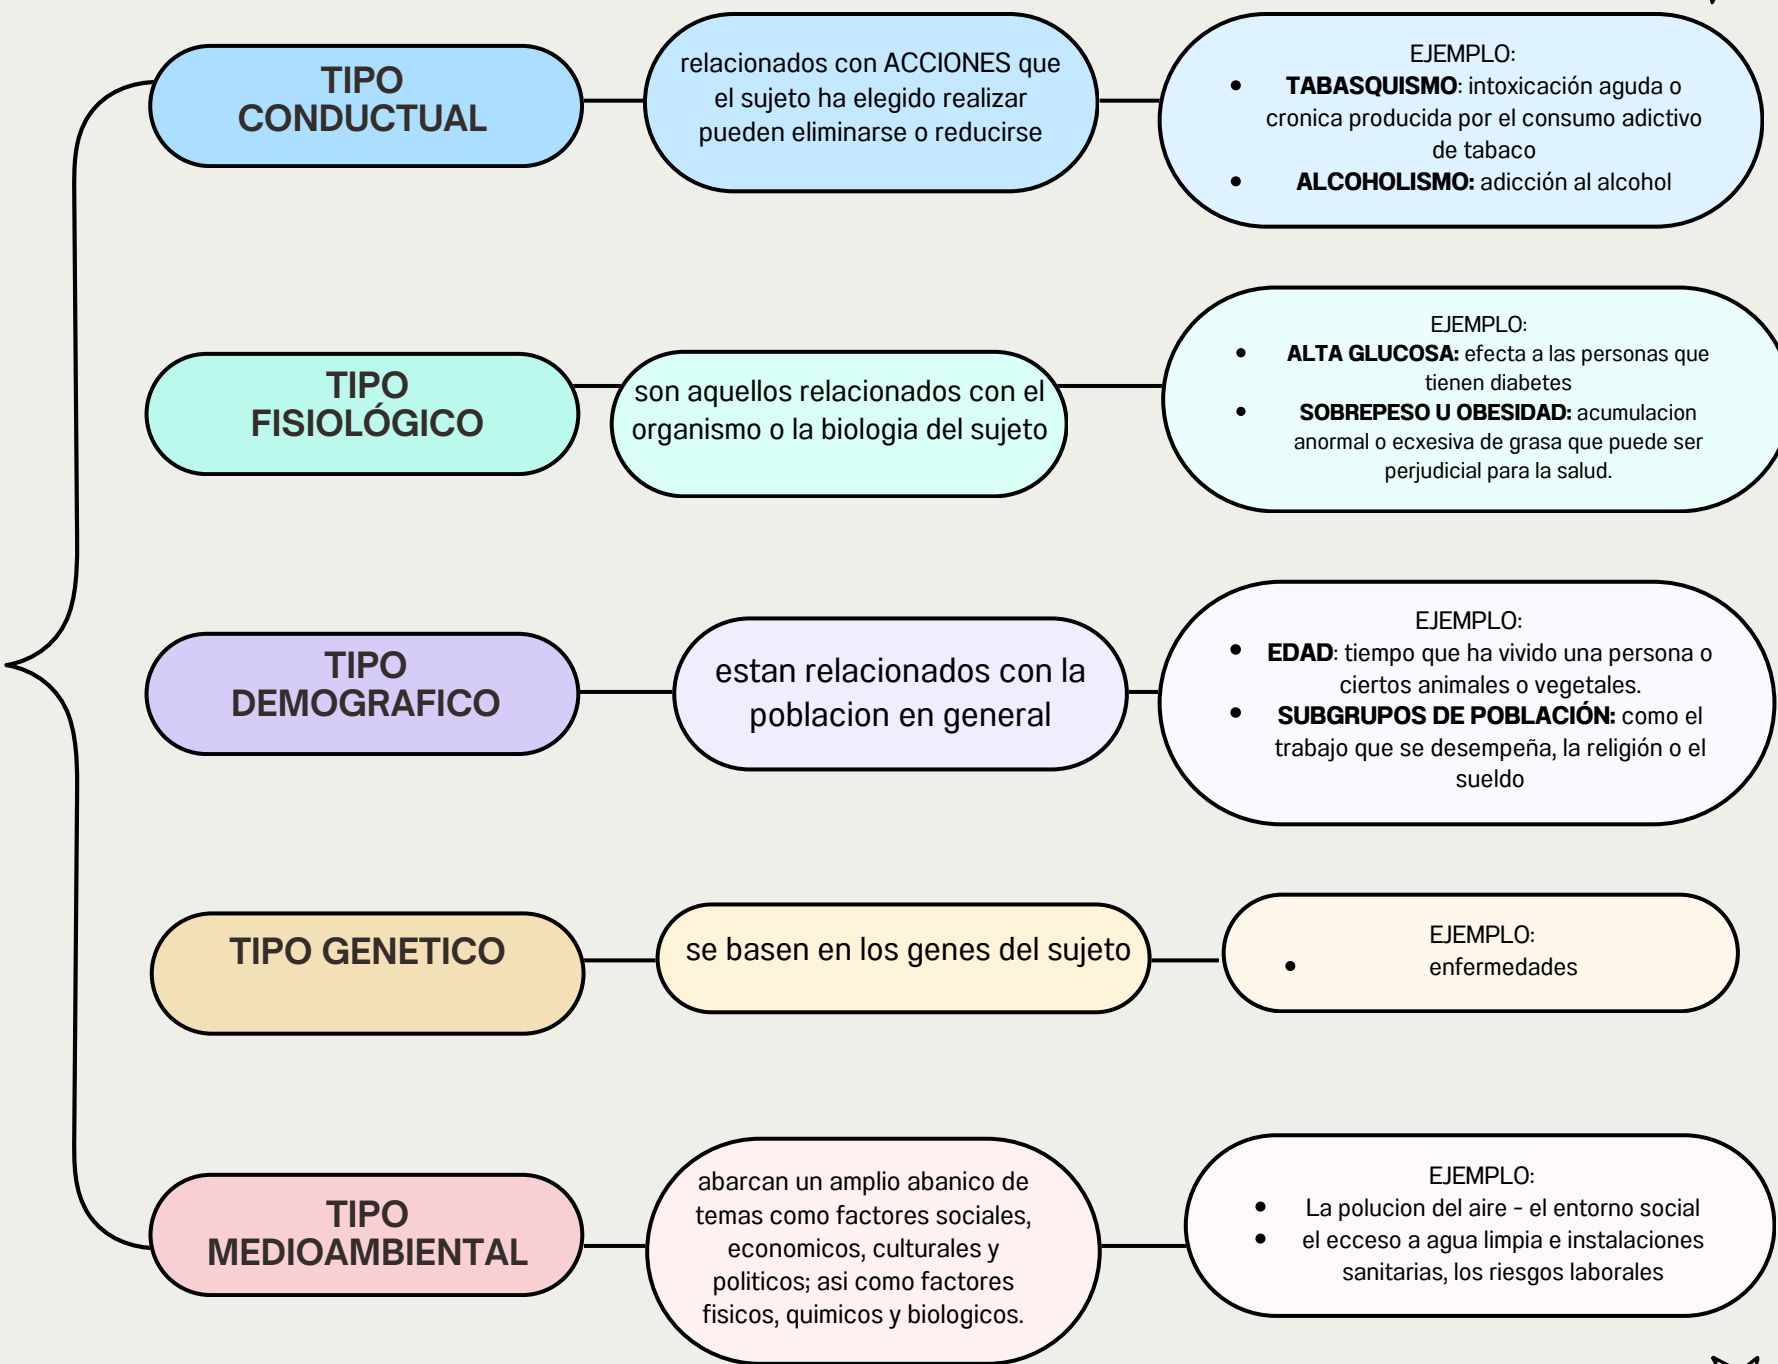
TIPO CONDUCTUAL

relacionados con ACCIONES que el sujeto ha elegido realizar pueden eliminarse o reducirse

EJEMPLO:
- **TABASQUISMO**: intoxicación aguda o cronica producida por el consumo adictivo de tabaco
- **ALCOHOLISMO:** adicción al alcohol

TIPO FISIOLÓGICO

son aquellos relacionados con el organismo o la biologia del sujeto

EJEMPLO:
- **ALTA GLUCOSA:** efecta a las personas que tienen diabetes
- **SOBREPESO U OBESIDAD:** acumulacion anormal o ecxesiva de grasa que puede ser perjudicial para la salud.

TIPO DEMOGRAFICO

estan relacionados con la poblacion en general

EJEMPLO:
- **EDAD**: tiempo que ha vivido una persona o ciertos animales o vegetales.
- **SUBGRUPOS DE POBLACIÓN:** como el trabajo que se desempeña, la religión o el sueldo

TIPO GENETICO

se basen en los genes del sujeto

EJEMPLO:
- enfermedades

TIPO MEDIOAMBIENTAL

abarcan un amplio abanico de temas como factores sociales, economicos, culturales y politicos; asi como factores fisicos, quimicos y biologicos.

EJEMPLO:
- La polucion del aire - el entorno social
- el ecceso a agua limpia e instalaciones sanitarias, los riesgos laborales